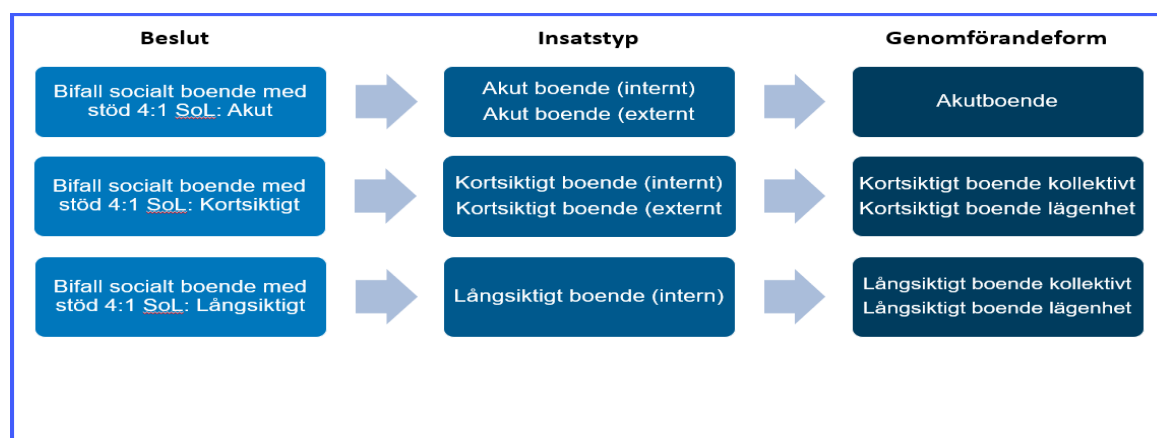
Beslut

Insatstyp

Genomförandeform

Bifall socialt boende med stöd 4:1 SoL: Akut

Akut boende (internt)
Akut boende (externt

Akutboende

Bifall socialt boende med stöd 4:1 SoL: Kortsiktigt

Kortsiktigt boende (internt)
Kortsiktigt boende (externt

Kortsiktigt boende kollektivt
Kortsiktigt boende lägenhet

Bifall socialt boende med stöd 4:1 SoL: Långsiktigt

Långsiktigt boende (intern)

Långsiktigt boende kollektivt
Långsiktigt boende lägenhet